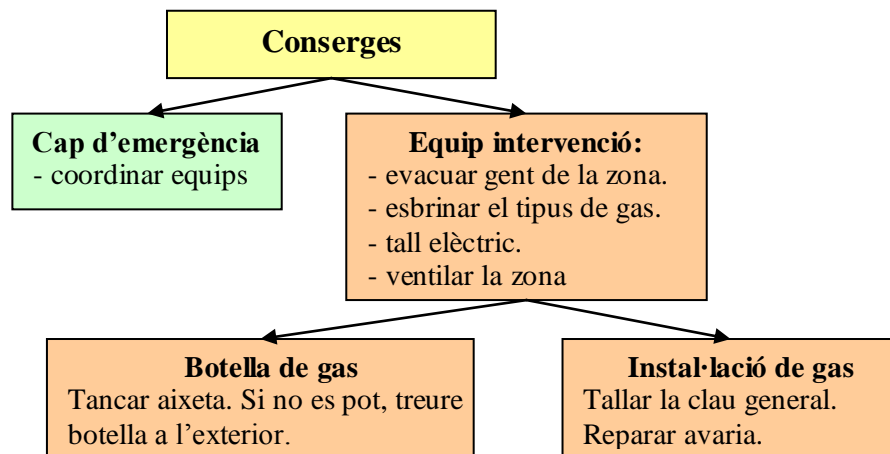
Conserges

Cap d’emergència
- coordinar equips

Equip intervenció:
- evacuar gent de la zona.
- esbrinar el tipus de gas.
- tall elèctric.
- ventilar la zona

Botella de gas
Tancar aixeta. Si no es pot, treure botella a l’exterior.

Instal·lació de gas
Tallar la clau general.
Reparar avaria.